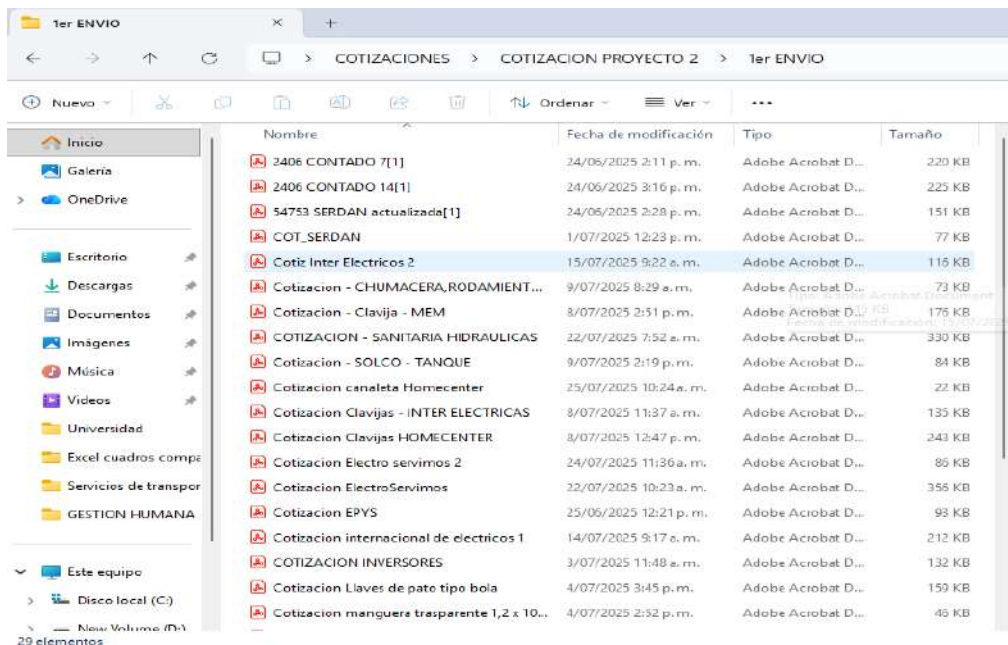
1er ENVIO ✕ +

← → ↑ C > COTIZACIONES > COTIZACION PROYECTO 2 > 1er ENVIO

Nuevo ⇅ Ordenar ≡ Ver ...

Inicio
Galería
OneDrive
Escritorio
Descargas
Documentos
Imágenes
Música
Videos
Universidad
Excel cuadros compa
Servicios de transpor
GESTION HUMANA
Este equipo
Disco local (C:)
New Volume (D:)

| Nombre | Fecha de modificación | Tipo | Tamaño |
|---|---|---|---|
| 2406 CONTADO 7[1] | 24/06/2025 2:11 p. m. | Adobe Acrobat D... | 220 KB |
| 2406 CONTADO 14[1] | 24/06/2025 3:16 p. m. | Adobe Acrobat D... | 225 KB |
| 54753 SERDAN actualizada[1] | 24/06/2025 2:28 p. m. | Adobe Acrobat D... | 151 KB |
| COT_SERDAN | 1/07/2025 12:23 p. m. | Adobe Acrobat D... | 77 KB |
| Cotiz Inter Electricos 2 | 15/07/2025 9:22 a. m. | Adobe Acrobat D... | 116 KB |
| Cotizacion - CHUMACERA,RODAMIENT... | 9/07/2025 8:29 a. m. | Adobe Acrobat D... | 73 KB |
| Cotizacion - Clavija - MEM | 8/07/2025 2:51 p. m. | Adobe Acrobat D... | 176 KB |
| COTIZACION - SANITARIA HIDRAULICAS | 22/07/2025 7:52 a. m. | Adobe Acrobat D... | 330 KB |
| Cotizacion - SOLCO - TANQUE | 9/07/2025 2:19 p. m. | Adobe Acrobat D... | 84 KB |
| Cotizacion canaleta Homecenter | 25/07/2025 10:24 a. m. | Adobe Acrobat D... | 22 KB |
| Cotizacion Clavijas - INTER ELECTRICAS | 8/07/2025 11:37 a. m. | Adobe Acrobat D... | 135 KB |
| Cotizacion Clavijas HOMECENTER | 8/07/2025 12:47 p. m. | Adobe Acrobat D... | 243 KB |
| Cotizacion Electro servimos 2 | 24/07/2025 11:36 a. m. | Adobe Acrobat D... | 86 KB |
| Cotizacion ElectroServimos | 22/07/2025 10:23 a. m. | Adobe Acrobat D... | 356 KB |
| Cotizacion EPYS | 25/06/2025 12:21 p. m. | Adobe Acrobat D... | 93 KB |
| Cotizacion internacional de electricos 1 | 14/07/2025 9:17 a. m. | Adobe Acrobat D... | 212 KB |
| COTIZACION INVERSORES | 3/07/2025 11:48 a. m. | Adobe Acrobat D... | 132 KB |
| Cotizacion Llaves de paso tipo bola | 4/07/2025 3:45 p. m. | Adobe Acrobat D... | 159 KB |
| Cotizacion manguera trasparente 1,2 x 10... | 4/07/2025 2:52 p. m. | Adobe Acrobat D... | 46 KB |

Tipo: Adobe Acrobat Document
Tamaño: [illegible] KB
Fecha de modificación: 15/07/20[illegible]

29 elementos